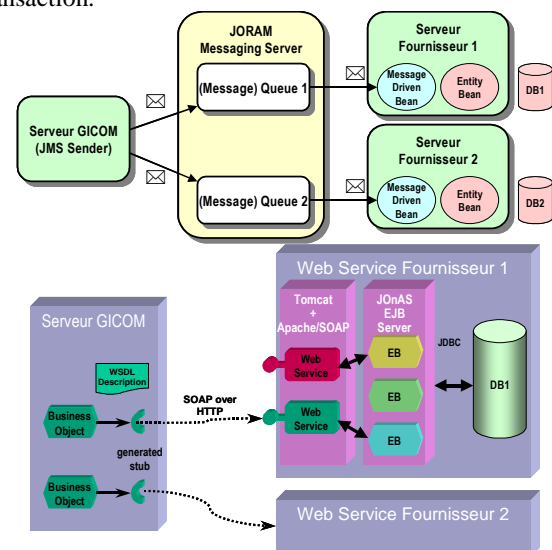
ansaction.

JORAM Messaging Server

(Message) Queue 1

(Message) Queue 2

Serveur GICOM (JMS Sender)

Serveur Fournisseur 1

Message Driven Bean

Entity Bean

DB1

Serveur Fournisseur 2

Message Driven Bean

Entity Bean

DB2

Web Service Fournisseur 1

Serveur GICOM

Tomcat + Apache/SOAP

JOnAS EJB Server

JDBC

WSDL Description

Web Service

EB

DB1

Business Object

SOAP over HTTP

Web Service

EB

EB

generated stub

Business Object

Web Service Fournisseur 2